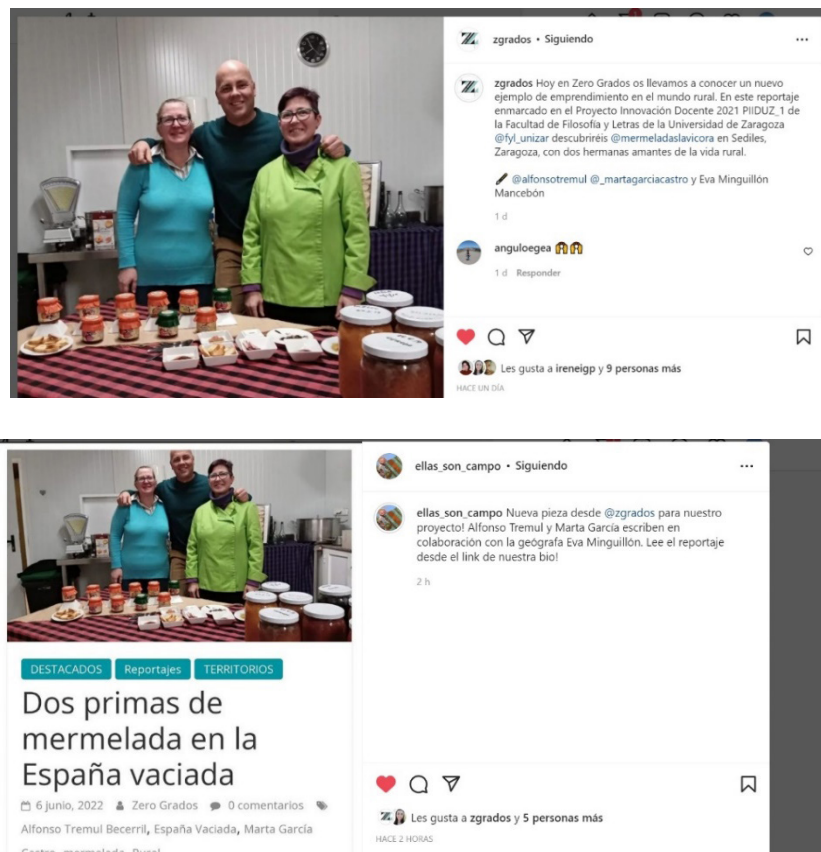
zgrados • Siguiendo

zgrados Hoy en Zero Grados os llevamos a conocer un nuevo ejemplo de emprendimiento en el mundo rural. En este reportaje enmarcado en el Proyecto Innovación Docente 2021 PIIDUZ_1 de la Facultad de Filosofía y Letras de la Universidad de Zaragoza @fyl_unizar descubriréis @mermeladaslavicora en Sediles, Zaragoza, con dos hermanas amantes de la vida rural.

@alfonsotremul @_martagarciacastro y Eva Minguillón Mancebón

1 d

anguloegea 🙌🙌

1 d Responder

Les gusta a ireneigp y 9 personas más

HACE UN DÍA

ellas_son_campo • Siguiendo

ellas_son_campo Nueva pieza desde @zgrados para nuestro proyecto! Alfonso Tremul y Marta García escriben en colaboración con la geógrafa Eva Minguillón. Lee el reportaje desde el link de nuestra bio!

2 h

DESTACADOS Reportajes TERRITORIOS

Dos primas de mermelada en la España vaciada

6 junio, 2022 Zero Grados 0 comentarios

Alfonso Tremul Becerril, España Vaciada, Marta García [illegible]

Les gusta a zgrados y 5 personas más

HACE 2 HORAS